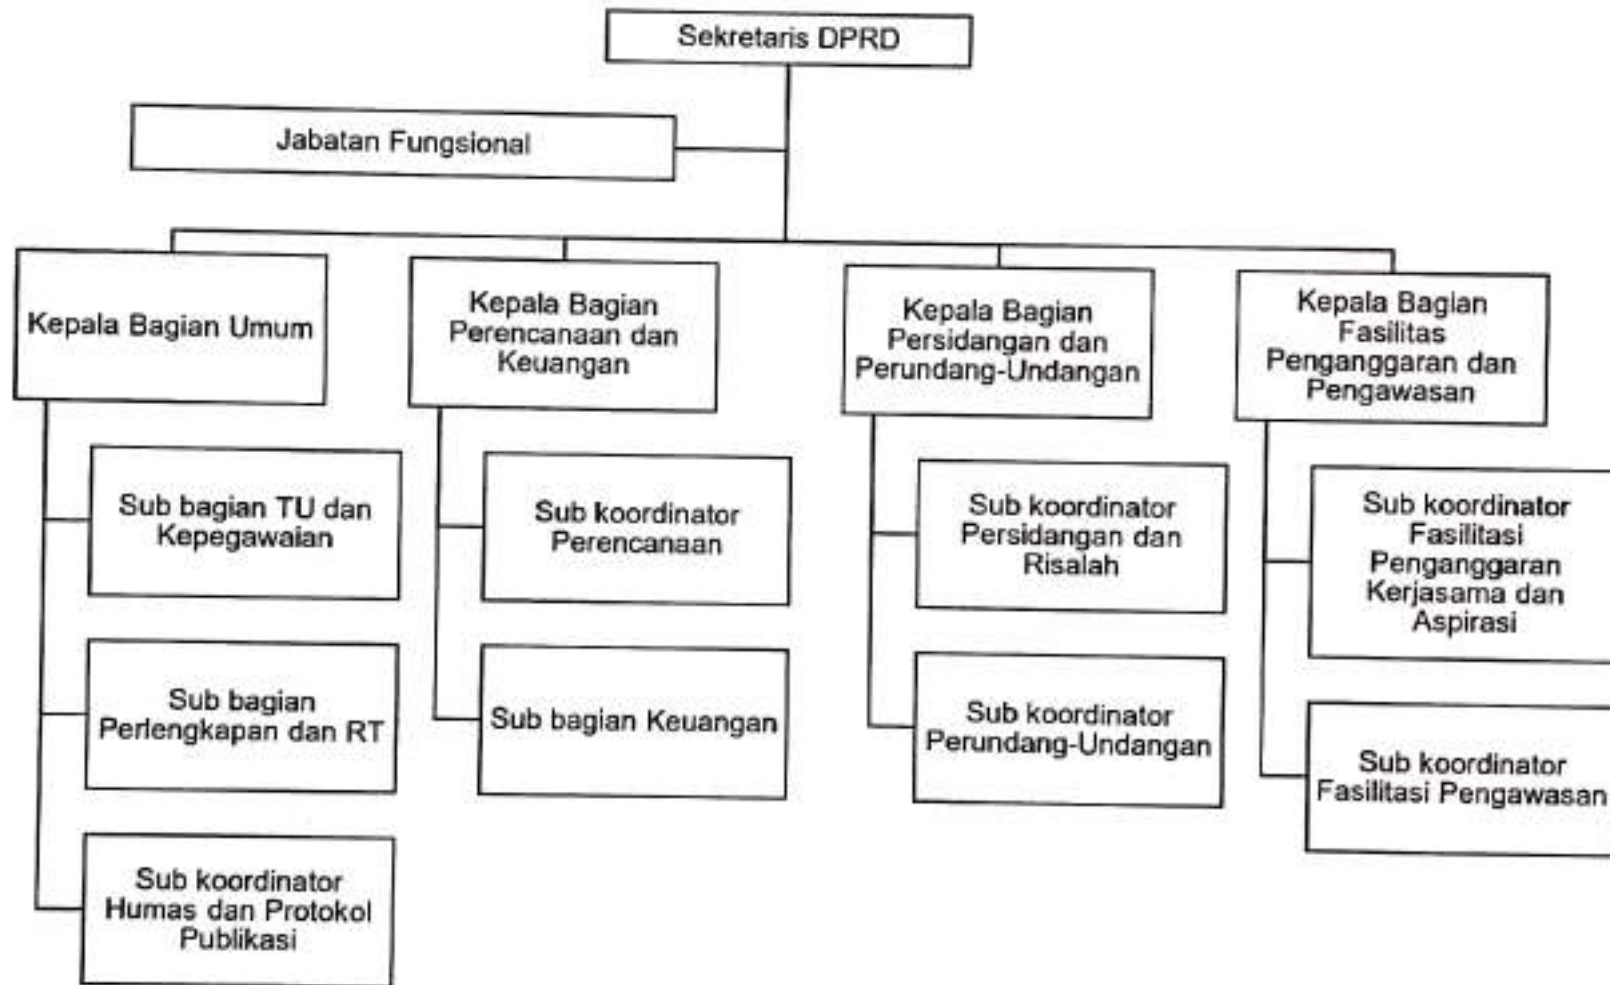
Sekretaris DPRD

Jabatan Fungsional

Kepala Bagian Umum

Sub bagian TU dan Kepegawaian

Sub bagian Perlengkapan dan RT

Sub koordinator Humas dan Protokol Publikasi

Kepala Bagian Perencanaan dan Keuangan

Sub koordinator Perencanaan

Sub bagian Keuangan

Kepala Bagian Persidangan dan Perundang-Undangan

Sub koordinator Persidangan dan Risalah

Sub koordinator Perundang-Undangan

Kepala Bagian Fasilitas Penganggaran dan Pengawasan

Sub koordinator Fasilitasi Penganggaran Kerjasama dan Aspirasi

Sub koordinator Fasilitasi Pengawasan